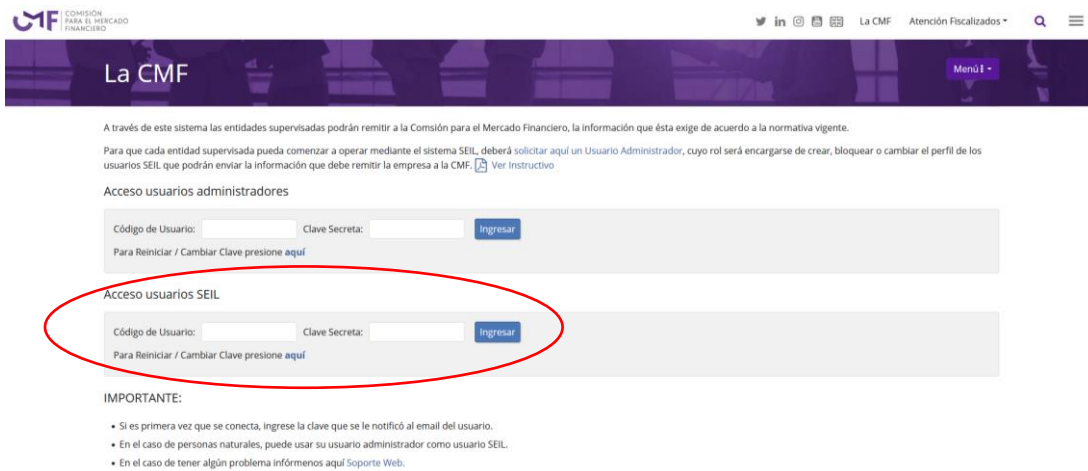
CMF COMISIÓN PARA EL MERCADO FINANCIERO

La CMF Atención Fiscalizados

La CMF

Menú

A través de este sistema las entidades supervisadas podrán remitir a la Comisión para el Mercado Financiero, la información que ésta exige de acuerdo a la normativa vigente.

Para que cada entidad supervisada pueda comenzar a operar mediante el sistema SEIL, deberá solicitar aquí un Usuario Administrador, cuyo rol será encargarse de crear, bloquear o cambiar el perfil de los usuarios SEIL que podrán enviar la información que debe remitir la empresa a la CMF. Ver Instructivo

Acceso usuarios administradores

Código de Usuario: Clave Secreta: Ingresar

Para Reiniciar / Cambiar Clave presione aquí

Acceso usuarios SEIL

Código de Usuario: Clave Secreta: Ingresar

Para Reiniciar / Cambiar Clave presione aquí

IMPORTANTE:

• Si es primera vez que se conecta, ingrese la clave que se le notificó al email del usuario.
• En el caso de personas naturales, puede usar su usuario administrador como usuario SEIL.
• En el caso de tener algún problema infórmenos aquí Soporte Web.